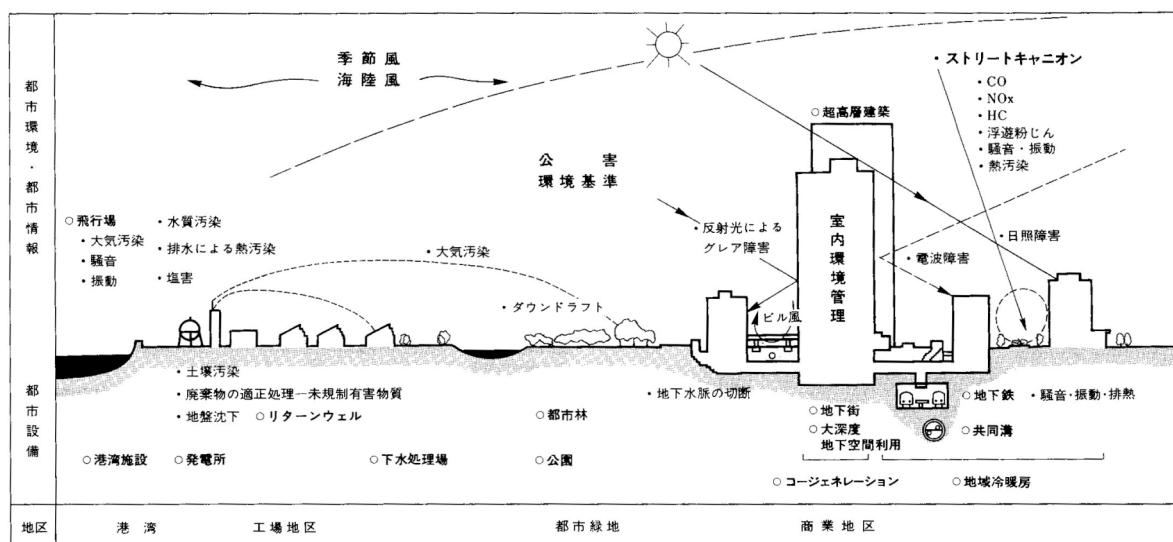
都市環境・都市情報

季節風
海陸風

公害
環境基準

・ストリートキャニオン
・CO
・NOx
・HC
・浮遊粉じん
・騒音・振動
・熱汚染

○超高層建築

○飛行場
・大気汚染
・騒音
・振動

・水質汚染
・排水による熱汚染
・塩害

・大気汚染

・反射光によるグレア障害

室内環境管理

・日照障害

・電波障害

・ダウンドラフト

ビル風

都市設備

・土壌汚染
・廃棄物の適正処理ー未規制有害物質
・地盤沈下　○リターンウェル

・地下水脈の切断

○都市林

○地下街
○大深度地下空間利用

○地下鉄　・騒音・振動・排熱

○共同溝

○港湾施設　○発電所

○下水処理場

○公園

○コージェネレーション

○地域冷暖房

| 地区 | 港湾 | 工場地区 | 都市緑地 | 商業地区 |